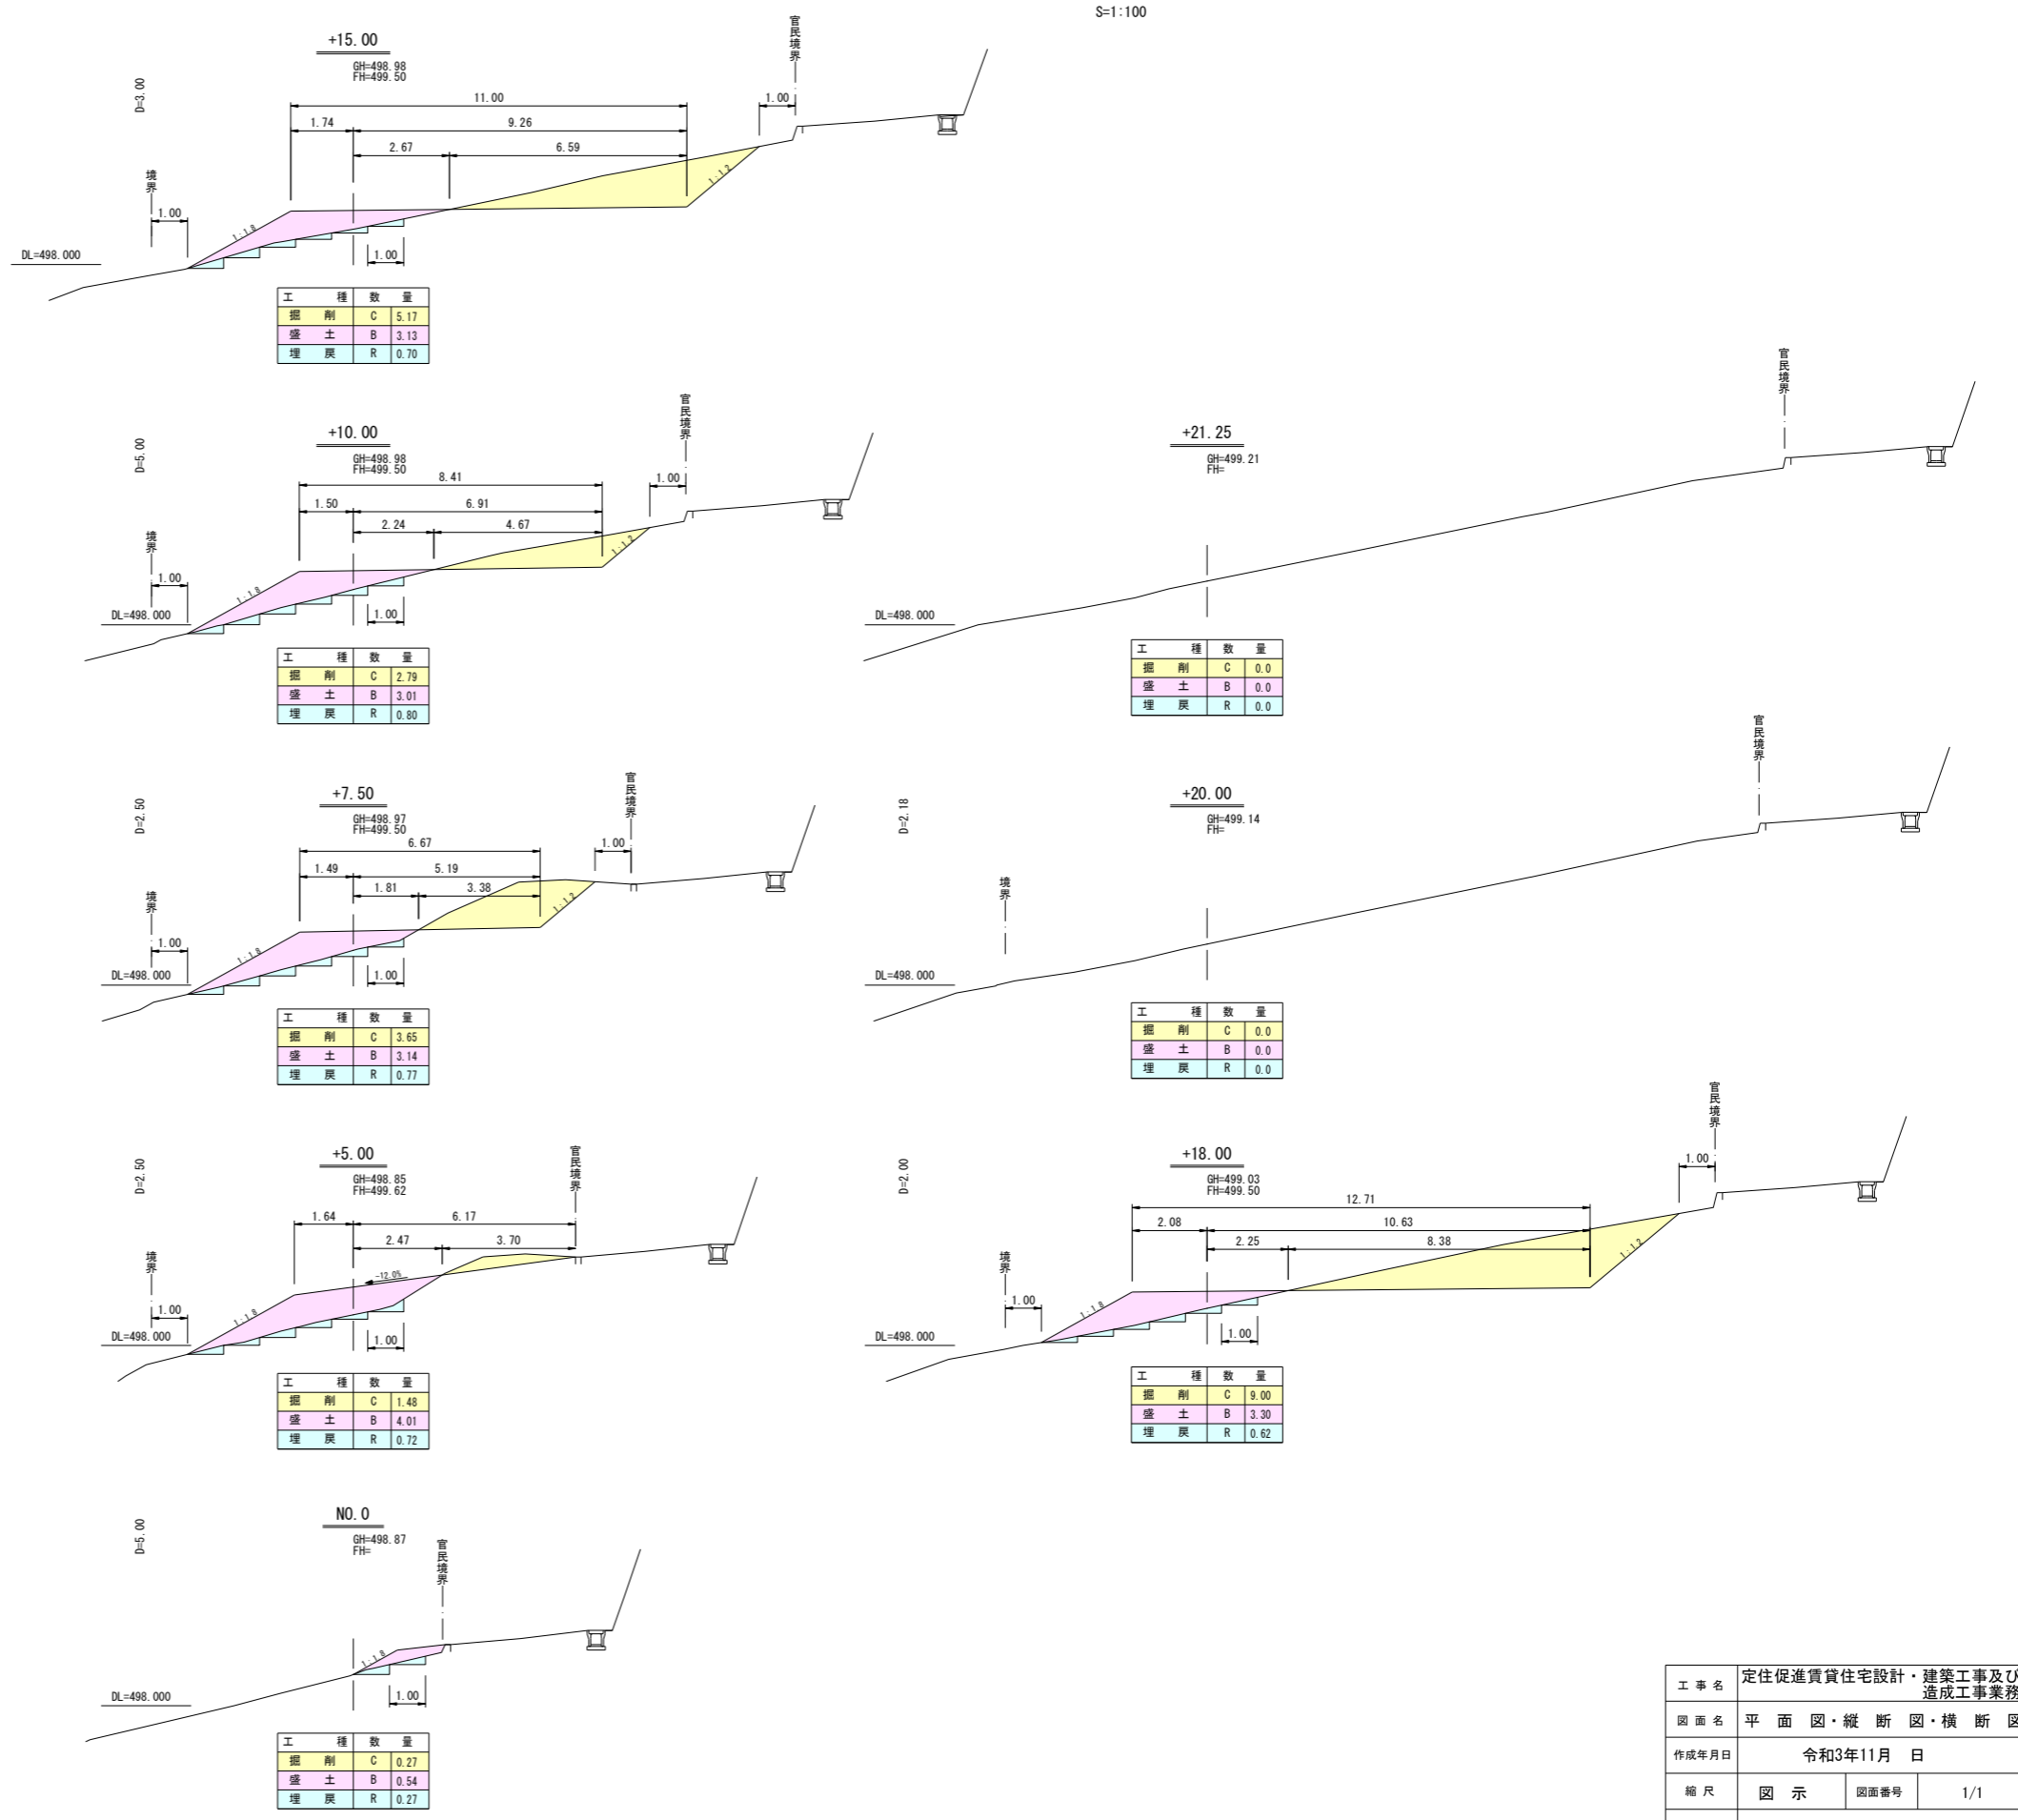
S=1:100

+15.00
GH=498.98
FH=499.50
D=3.00
官民境界
境界
11.00
1.74
9.26
2.67
6.59
1.00
1.00
1.00
1:1.8
1:1.2
DL=498.000

| 工　　種 | 数 | 量 |
|---|---|---|
| 掘　削 | C | 5.17 |
| 盛　土 | B | 3.13 |
| 埋　戻 | R | 0.70 |

+10.00
GH=498.98
FH=499.50
D=5.00
官民境界
境界
8.41
1.50
6.91
2.24
4.67
1.00
1.00
1.00
1:1.8
1:1.2
DL=498.000

| 工　　種 | 数 | 量 |
|---|---|---|
| 掘　削 | C | 2.79 |
| 盛　土 | B | 3.01 |
| 埋　戻 | R | 0.80 |

+21.25
GH=499.21
FH=
官民境界
DL=498.000

| 工　　種 | 数 | 量 |
|---|---|---|
| 掘　削 | C | 0.0 |
| 盛　土 | B | 0.0 |
| 埋　戻 | R | 0.0 |

+7.50
GH=498.97
FH=499.50
D=2.50
官民境界
境界
6.67
1.49
5.19
1.81
3.38
1.00
1.00
1.00
1:1.8
1:1.2
DL=498.000

| 工　　種 | 数 | 量 |
|---|---|---|
| 掘　削 | C | 3.65 |
| 盛　土 | B | 3.14 |
| 埋　戻 | R | 0.77 |

+20.00
GH=499.14
FH=
D=2.18
官民境界
境界
DL=498.000

| 工　　種 | 数 | 量 |
|---|---|---|
| 掘　削 | C | 0.0 |
| 盛　土 | B | 0.0 |
| 埋　戻 | R | 0.0 |

+5.00
GH=498.85
FH=499.62
D=2.50
官民境界
境界
1.64
6.17
2.47
3.70
-12.0%
1.00
1.00
1:1.8
DL=498.000

| 工　　種 | 数 | 量 |
|---|---|---|
| 掘　削 | C | 1.48 |
| 盛　土 | B | 4.01 |
| 埋　戻 | R | 0.72 |

+18.00
GH=499.03
FH=499.50
D=2.00
官民境界
境界
12.71
2.08
10.63
2.25
8.38
1.00
1.00
1.00
1:1.8
1:1.2
DL=498.000

| 工　　種 | 数 | 量 |
|---|---|---|
| 掘　削 | C | 9.00 |
| 盛　土 | B | 3.30 |
| 埋　戻 | R | 0.62 |

NO.0
GH=498.87
FH=
D=5.00
官民境界
1:1.8
1.00
DL=498.000

| 工　　種 | 数 | 量 |
|---|---|---|
| 掘　削 | C | 0.27 |
| 盛　土 | B | 0.54 |
| 埋　戻 | R | 0.27 |

| 工 事 名 | 定住促進賃貸住宅設計・建築工事及び造成工事業務 | | |
|---|---|---|---|
| 図 面 名 | 平 面 図・縦 断 図・横 断 図 | | |
| 作成年月日 | 令和3年11月　日 | | |
| 縮 尺 | 図　示 | 図面番号 | 1/1 |